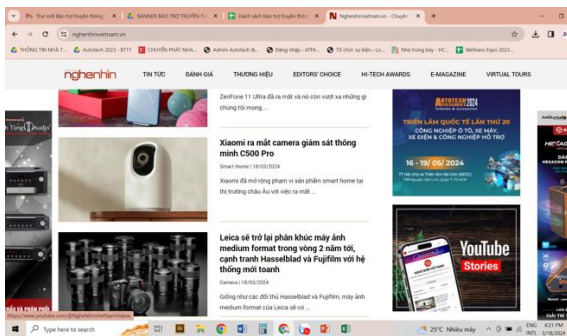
Thư mời Báo trợ truyền thông | BANNER BÁO TRỢ TRUYỀN TH | Danh sách báo trợ truyền thôn | Nghenhinvietnam.vn - Chuyên

nghenhinvietnam.vn

THÔNG TIN NHÀ T... | Autotech 2023 - BTTT | CHUYÊN PHÁT NHA... | Admin Autotech B... | Đăng nhập - ATPA... | Tổ chức sự kiện - Lo... | Nhà trưng bày - HC... | Wellness Expo 2023...

nghenhin | TIN TỨC | ĐÁNH GIÁ | THƯƠNG HIỆU | EDITORS' CHOICE | HI-TECH AWARDS | E-MAGAZINE | VIRTUAL TOURS

ZenFone 11 Ultra đã ra mắt và nó còn vượt xa những gì chúng tôi mong ...

Xiaomi ra mắt camera giám sát thông minh C500 Pro

Smart Home | 18/03/2024

Xiaomi đã mở rộng phạm vi sản phẩm smart home tại thị trường châu Âu với việc ra mắt ...

Leica sẽ trở lại phân khúc máy ảnh medium format trong vòng 2 năm tới, cạnh tranh Hasselblad và Fujifilm với hệ thống mới toanh

Camera | 18/03/2024

Giống như các đối thủ Hasselblad và Fujifilm, máy ảnh medium format của Leica sẽ có ...

AUTOTECH 2024

TRIỂN LÃM QUỐC TẾ LẦN THỨ 20
CÔNG NGHIỆP Ô TÔ, XE MÁY, XE ĐIỆN & CÔNG NGHIỆP HỖ TRỢ

16 - 19 / 05 / 2024

YouTube Stories

https://www.youtube.com/@Nghenhinvietnamvideo

Type here to search

25°C Nhiều mây

ENG 4:21 PM 3/18/2024